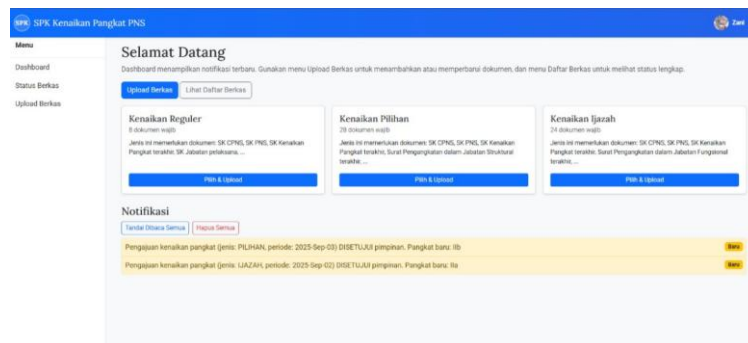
SPK SPK Kenaikan Pangkat PNS

Zaki

Menu

Dashboard

Status Berkas

Upload Berkas

Selamat Datang

Dashboard menampilkan notifikasi terbaru. Gunakan menu Upload Berkas untuk menambahkan atau memperbarui dokumen, dan menu Daftar Berkas untuk melihat status lengkap.

Upload Berkas

Lihat Daftar Berkas

Kenaikan Reguler
8 dokumen wajib
Jenis ini memerlukan dokumen: SK CPNS, SK PNS, SK Kenaikan Pangkat terakhir, SK Jabatan pelaksana, ...
Pilih & Upload

Kenaikan Pilihan
28 dokumen wajib
Jenis ini memerlukan dokumen: SK CPNS, SK PNS, SK Kenaikan Pangkat terakhir, Surat Pengangkatan dalam Jabatan Struktural terakhir, ...
Pilih & Upload

Kenaikan Ijazah
24 dokumen wajib
Jenis ini memerlukan dokumen: SK CPNS, SK PNS, SK Kenaikan Pangkat terakhir, Surat Pengangkatan dalam Jabatan Fungsional terakhir, ...
Pilih & Upload

Notifikasi

Tandai Dibaca Semua

Hapus Semua

Pengajuan kenaikan pangkat (jenis: PILIHAN, periode: 2025-Sep-03) DISETUJUI pimpinan. Pangkat baru: IIb
Baru

Pengajuan kenaikan pangkat (jenis: IJAZAH, periode: 2025-Sep-02) DISETUJUI pimpinan. Pangkat baru: IIa
Baru